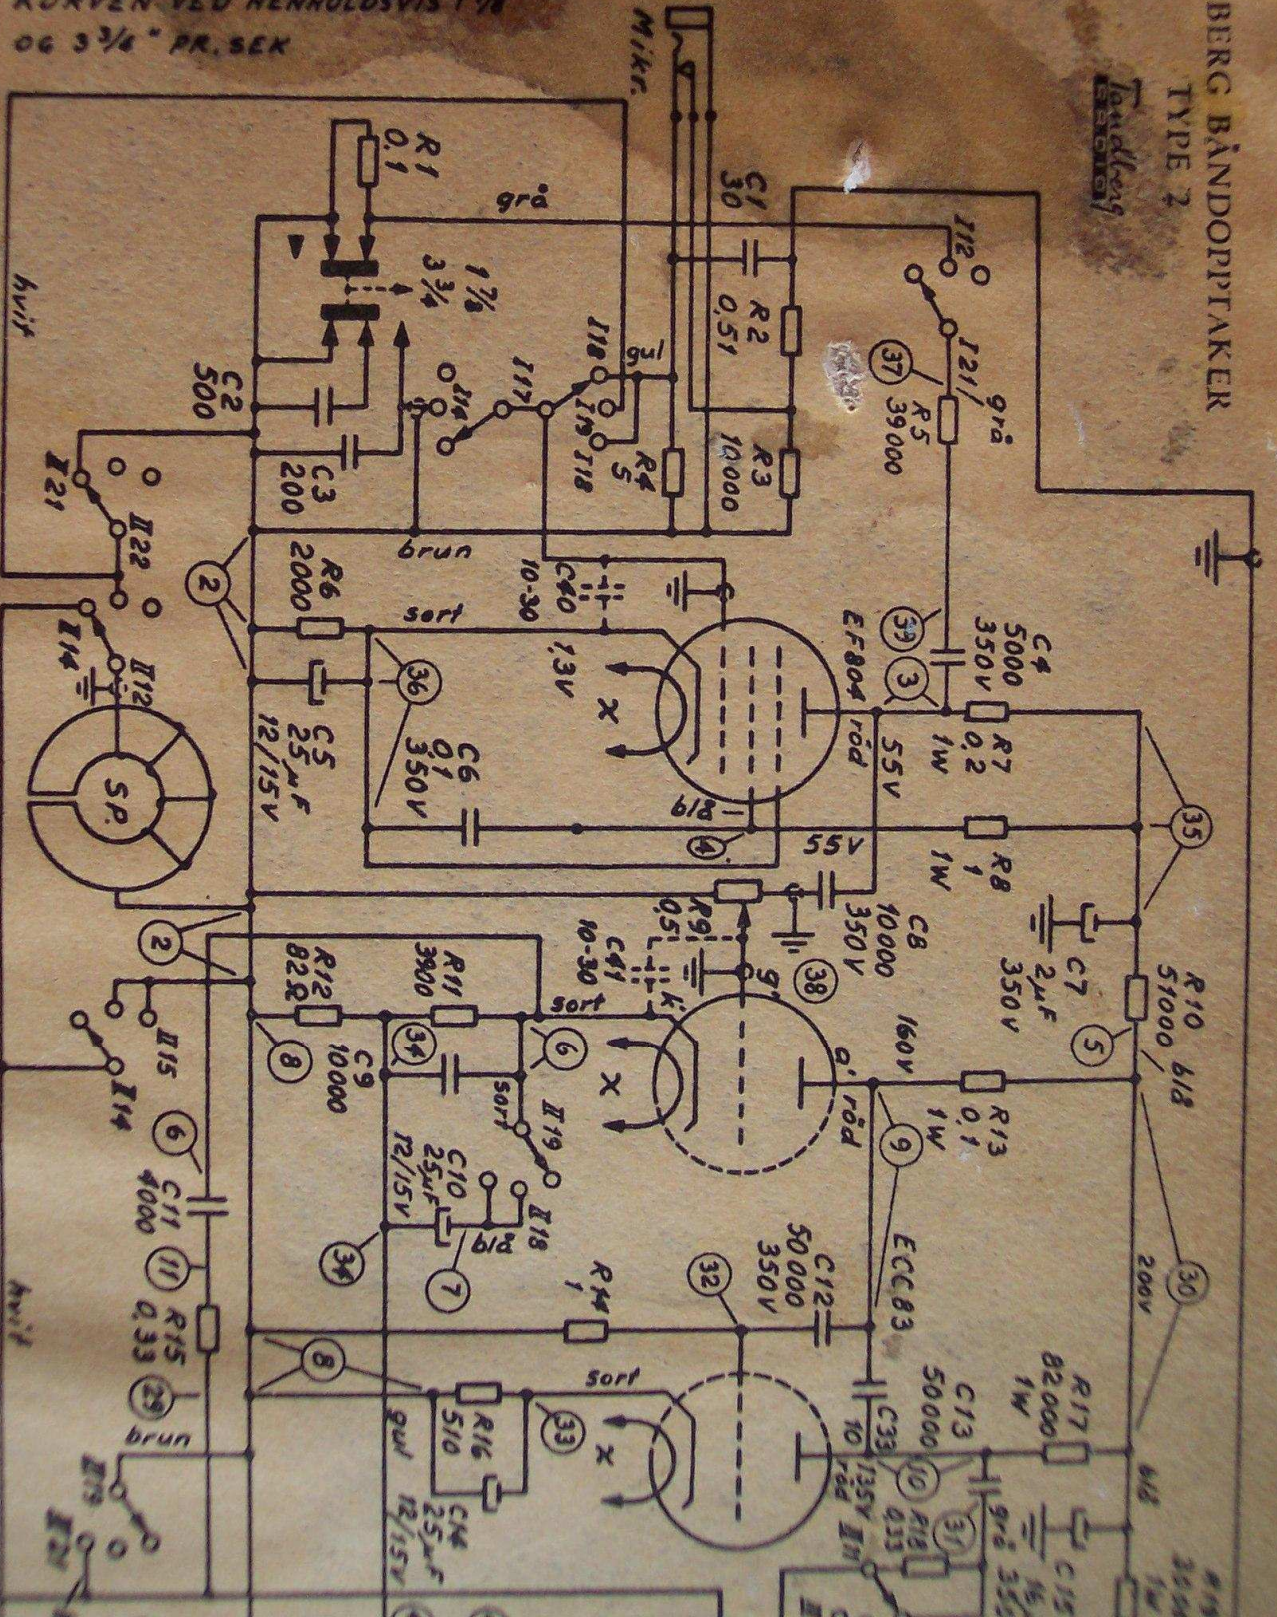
KURVEN VED HENHOLDSVIS 1 7/8
OG 3 3/4" PR. SEK

BERG BÅNDOPPTAKER
TYPE 2
Tandberg

Mikr.
R1 0,1
grå
1 7/8
3 3/4
C1 30
R2 0,51
I12
I21
grå
R5 39000
37
C2 500
C3 200
I16
I17
I18
gul
I19
I18
R4 5
R3 10000
II21
II22
brun
10-30 C40
R6 2000
sort
2
II14
II12
S.P.
36
C5 25μF 12/15V
C6 0,1 350V
1,3V
EF804
X
39
3
C4 5000 350V
R7 0,2 1W
röd
55V
blå
4
55V
R8 1 1W
35
2
R9 0,5
C41 10-30
C8 10000 350V
C7 2μF 350V
R10 51000 blå
R12 82Ω
R11 3900
sort
k
g
38
8
34
6
a
160V
röd
X
C9 10000
II15
II14
sort
II19
C10 25μF 12/15V
blå
II18
9
R13 0,1 1W
5
6
C11 4000
34
7
ECC83
11
R15 0,33
hvit
hvit
32
R14 1
C12 50000 350V
200V
30
29
brun
8
sort
R16 510
33
gul
C14 25μF 12/15V
X
C33 10
135V röd
C13 50000
R17 82000 1W
10
R18 0,33
37
grå
blå
II17
II19
II24